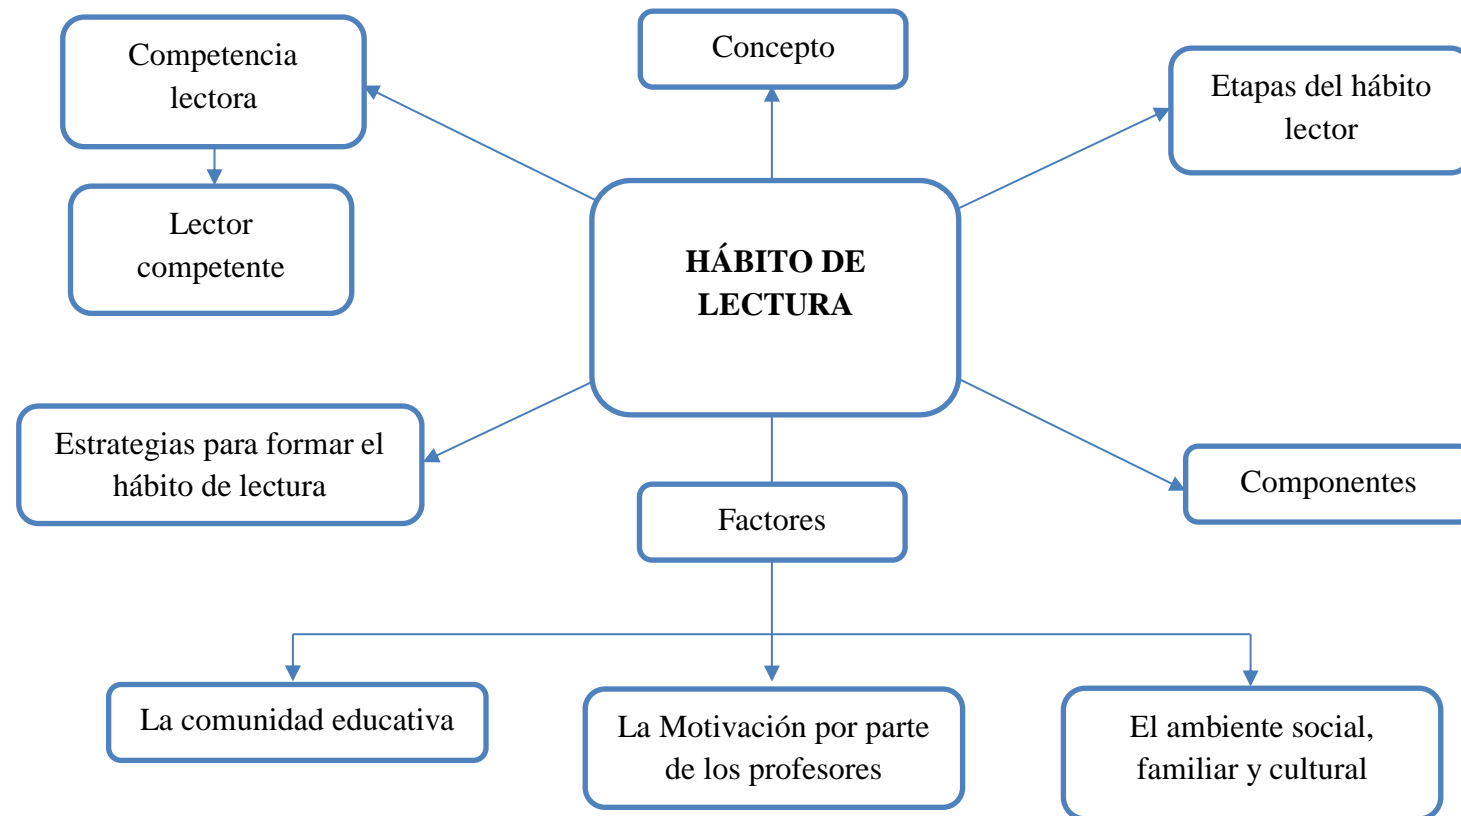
Competencia lectora

Concepto

Etapas del hábito lector

Lector competente

HÁBITO DE LECTURA

Estrategias para formar el hábito de lectura

Componentes

Factores

La comunidad educativa

La Motivación por parte de los profesores

El ambiente social, familiar y cultural